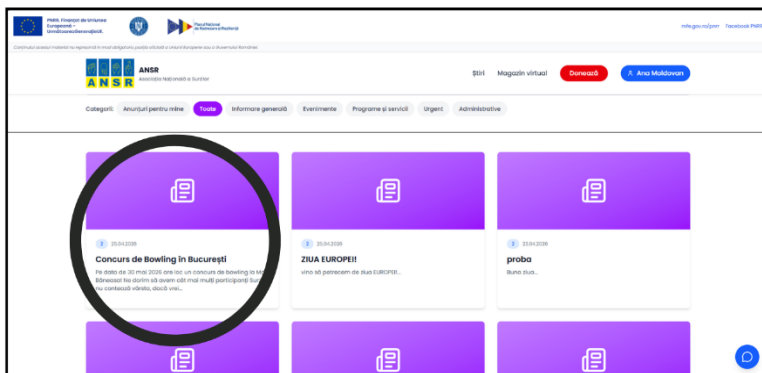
PNRR. Finanțat de Uniunea Europeană – UrmătoareaGenerațieUE

Planul Național de Redresare și Reziliență

mfe.gov.ro/pnrr Facebook PNRR

Conținutul acestui material nu reprezintă în mod obligatoriu poziția oficială a Uniunii Europene sau a Guvernului României.

ANSR
Asociația Națională a Surzilor

ANSR

Știri Magazin virtual Donează Ana Moldovan

Categorii: Anunțuri pentru mine Toate Informare generală Evenimente Programe și servicii Urgent Administrative

25.04.2026
Concurs de Bowling în București
Pe data de 30 mai 2026 are loc un concurs de bowling în M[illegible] Băneasa! Ne dorim să avem cât mai mulți participanți Su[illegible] nu contează vârsta, dacă vrei...

25.04.2026
ZIUA EUROPEI!
vino să petrecem de ziua EUROPEI...

23.04.2026
proba
Buna ziua...